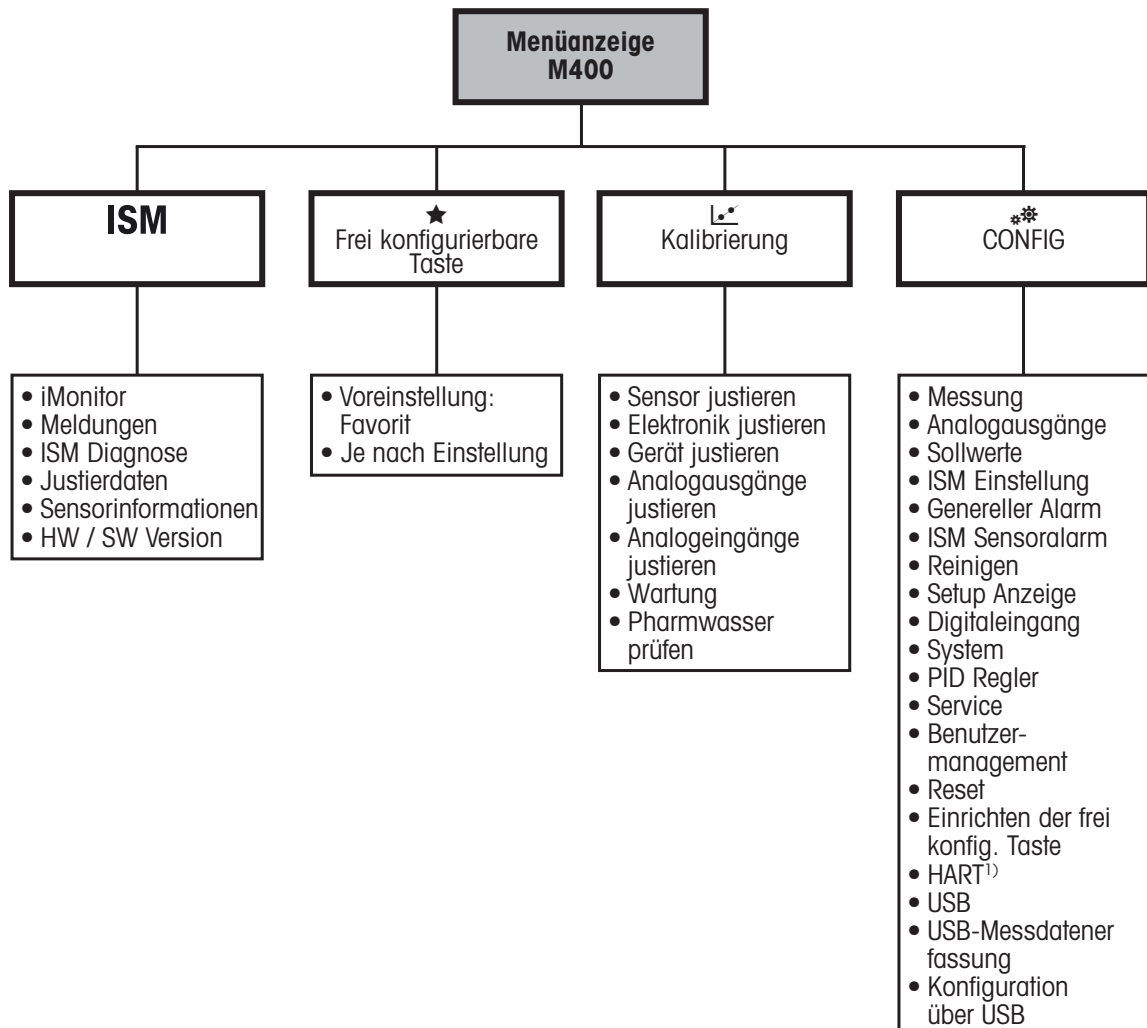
Menüanzeige M400

ISM

★ Frei konfigurierbare Taste

Kalibrierung

CONFIG

• iMonitor
• Meldungen
• ISM Diagnose
• Justierdaten
• Sensorinformationen
• HW / SW Version

• Voreinstellung: Favorit
• Je nach Einstellung

• Sensor justieren
• Elektronik justieren
• Gerät justieren
• Analogausgänge justieren
• Analogeingänge justieren
• Wartung
• Pharmwasser prüfen

• Messung
• Analogausgänge
• Sollwerte
• ISM Einstellung
• Genereller Alarm
• ISM Sensoralarm
• Reinigen
• Setup Anzeige
• Digitaleingang
• System
• PID Regler
• Service
• Benutzermanagement
• Reset
• Einrichten der frei konfig. Taste
• HART$^{1)}$
• USB
• USB-Messdatener fassung
• Konfiguration über USB